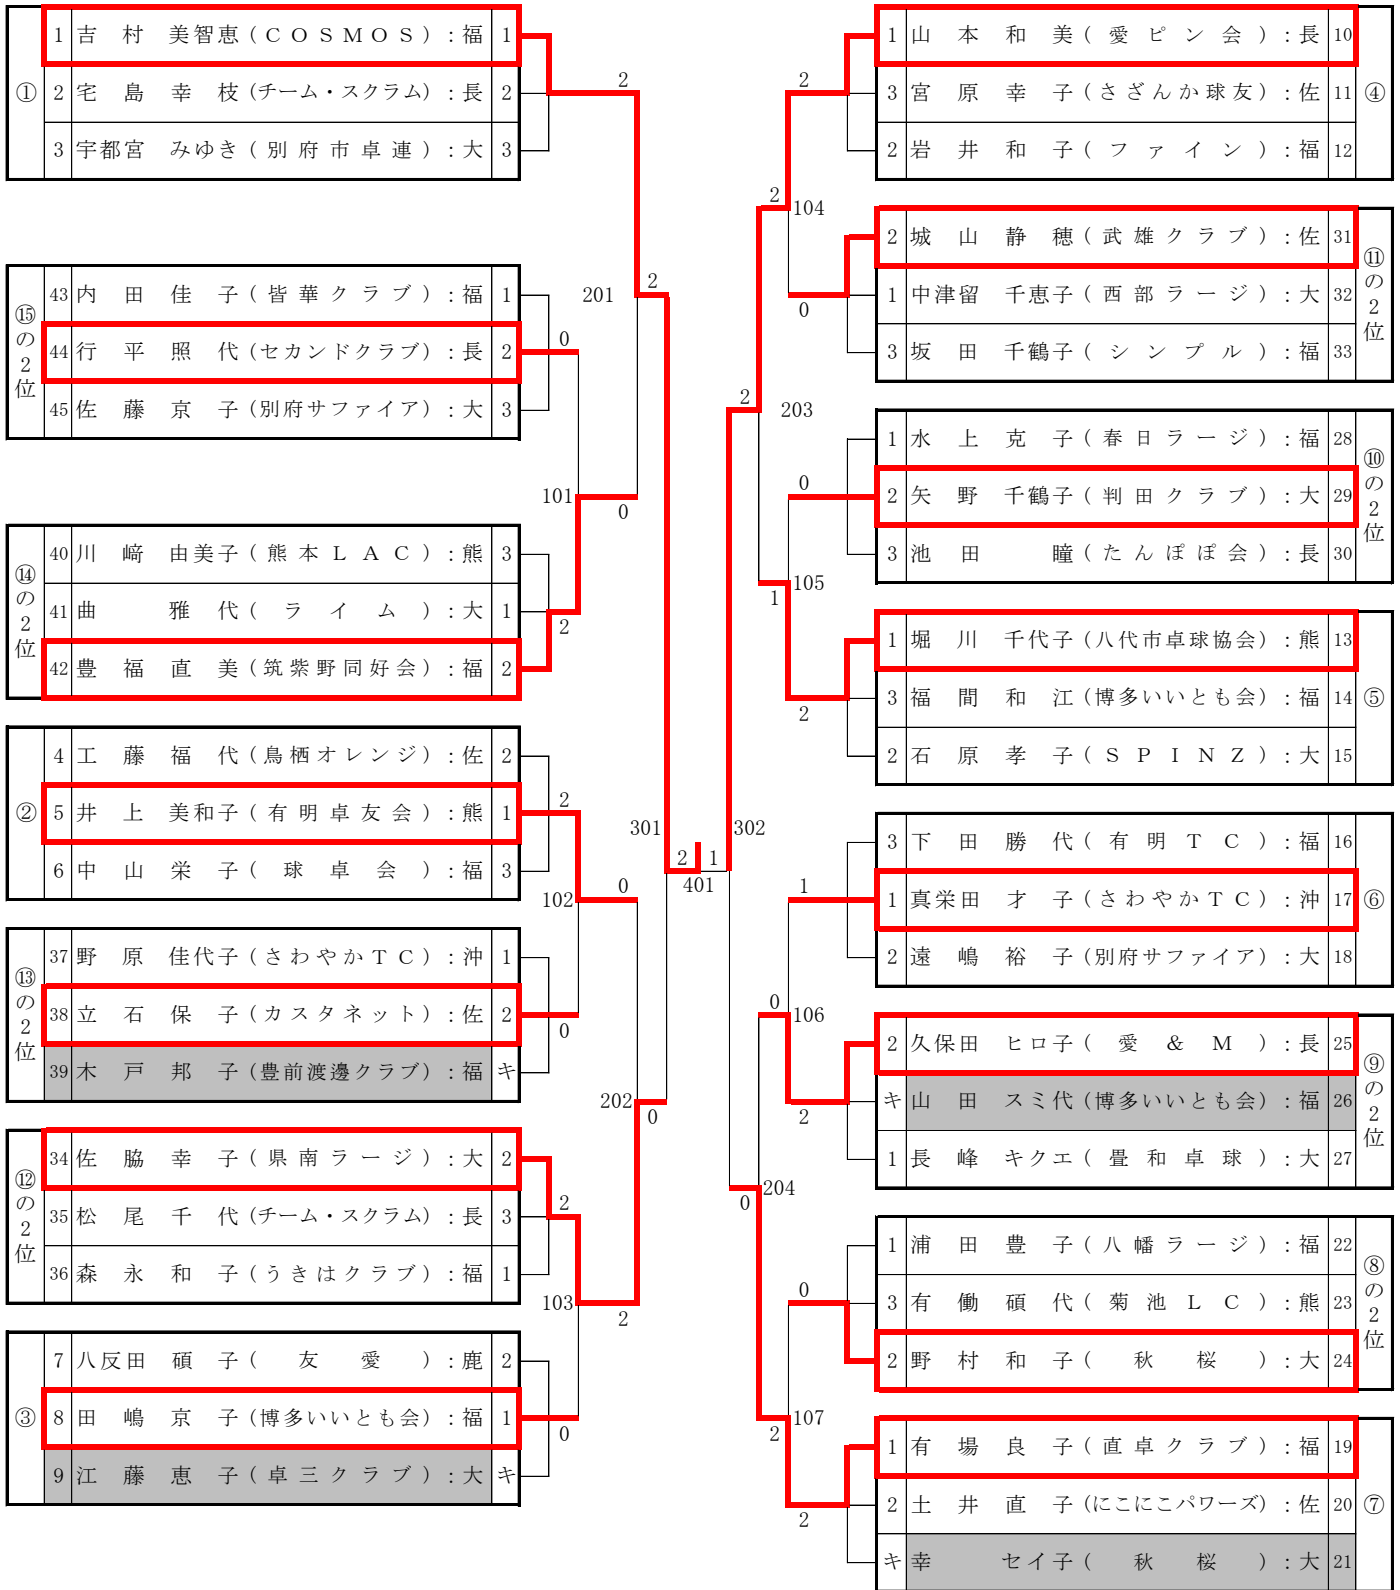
| ① | 1 | 吉村美智恵（COSMOS）：福 | 1 |
|---|---|---|---|
| | 2 | 宅島幸枝（チーム・スクラム）：長 | 2 |
| | 3 | 宇都宮みゆき（別府市卓連）：大 | 3 |

| ⑮の2位 | 43 | 内田佳子（皆華クラブ）：福 | 1 |
|---|---|---|---|
| | 44 | 行平照代（セカンドクラブ）：長 | 2 |
| | 45 | 佐藤京子（別府サファイア）：大 | 3 |

| ⑭の2位 | 40 | 川﨑由美子（熊本LAC）：熊 | 3 |
|---|---|---|---|
| | 41 | 曲雅代（ライム）：大 | 1 |
| | 42 | 豊福直美（筑紫野同好会）：福 | 2 |

| ② | 4 | 工藤福代（鳥栖オレンジ）：佐 | 2 |
|---|---|---|---|
| | 5 | 井上美和子（有明卓友会）：熊 | 1 |
| | 6 | 中山栄子（球卓会）：福 | 3 |

| ⑬の2位 | 37 | 野原佳代子（さわやかTC）：沖 | 1 |
|---|---|---|---|
| | 38 | 立石保子（カスタネット）：佐 | 2 |
| | 39 | 木戸邦子（豊前渡邊クラブ）：福 | キ |

| ⑫の2位 | 34 | 佐脇幸子（県南ラージ）：大 | 2 |
|---|---|---|---|
| | 35 | 松尾千代（チーム・スクラム）：長 | 3 |
| | 36 | 森永和子（うきはクラブ）：福 | 1 |

| ③ | 7 | 八反田碩子（友愛）：鹿 | 2 |
|---|---|---|---|
| | 8 | 田嶋京子（博多いいとも会）：福 | 1 |
| | 9 | 江藤恵子（卓三クラブ）：大 | キ |

2 2 201 0 101 0 2 2 0 102 0 0 202 0 2 103 2 0 301 2 1 401 302

| 1 | 山本和美（愛ピン会）：長 | 10 | ④ |
|---|---|---|---|
| 3 | 宮原幸子（さざんか球友）：佐 | 11 | |
| 2 | 岩井和子（ファイン）：福 | 12 | |

| 2 | 城山静穂（武雄クラブ）：佐 | 31 | ⑪の2位 |
|---|---|---|---|
| 1 | 中津留千恵子（西部ラージ）：大 | 32 | |
| 3 | 坂田千鶴子（シンプル）：福 | 33 | |

| 1 | 水上克子（春日ラージ）：福 | 28 | ⑩の2位 |
|---|---|---|---|
| 2 | 矢野千鶴子（判田クラブ）：大 | 29 | |
| 3 | 池田瞳（たんぽぽ会）：長 | 30 | |

| 1 | 堀川千代子（八代市卓球協会）：熊 | 13 | ⑤ |
|---|---|---|---|
| 3 | 福間和江（博多いいとも会）：福 | 14 | |
| 2 | 石原孝子（SPINZ）：大 | 15 | |

| 3 | 下田勝代（有明TC）：福 | 16 | ⑥ |
|---|---|---|---|
| 1 | 真栄田才子（さわやかTC）：沖 | 17 | |
| 2 | 遠嶋裕子（別府サファイア）：大 | 18 | |

| 2 | 久保田ヒロ子（愛&M）：長 | 25 | ⑨の2位 |
|---|---|---|---|
| キ | 山田スミ代（博多いいとも会）：福 | 26 | |
| 1 | 長峰キクエ（昰和卓球）：大 | 27 | |

| 1 | 浦田豊子（八幡ラージ）：福 | 22 | ⑧の2位 |
|---|---|---|---|
| 3 | 有働碩代（菊池LC）：熊 | 23 | |
| 2 | 野村和子（秋桜）：大 | 24 | |

| 1 | 有場良子（直卓クラブ）：福 | 19 | ⑦ |
|---|---|---|---|
| 2 | 土井直子（にこにこパワーズ）：佐 | 20 | |
| キ | 幸セイ子（秋桜）：大 | 21 | |

2 2 104 0 2 203 0 105 1 2 1 0 106 2 204 0 0 107 2 2